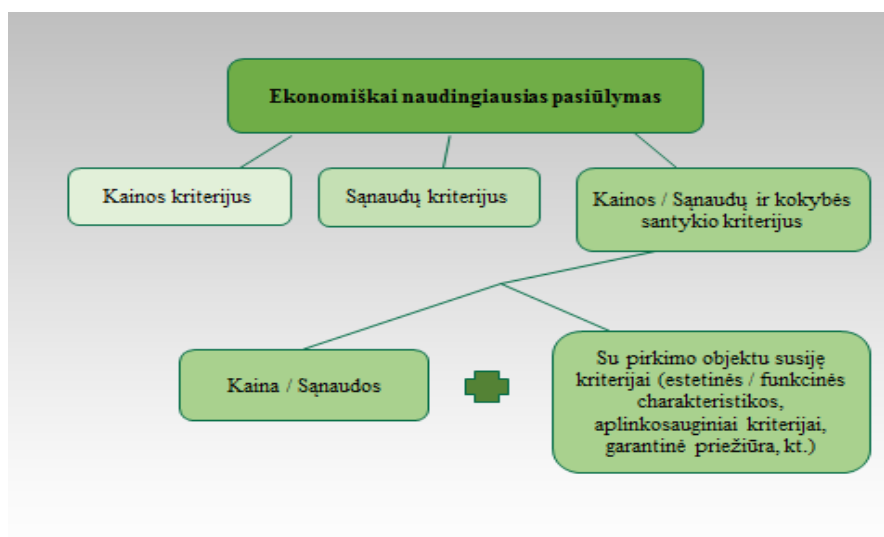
Ekonomiškai naudingiausias pasiūlymas

Kainos kriterijus

Sąnaudų kriterijus

Kainos / Sąnaudų ir kokybės santykio kriterijus

Kaina / Sąnaudos

Su pirkimo objektu susiję kriterijai (estetinės / funkcinės charakteristikos, aplinkosauginiai kriterijai, garantinė priežiūra, kt.)